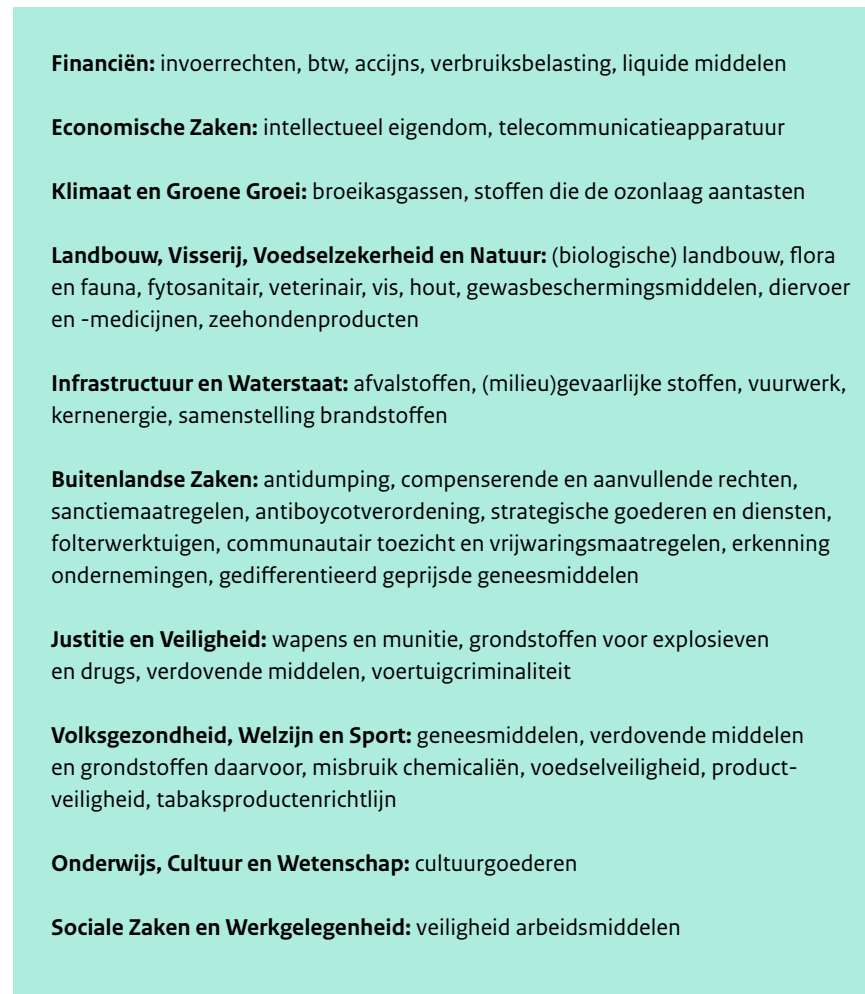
**Financiën:** invoerrechten, btw, accijns, verbruiksbelasting, liquide middelen

**Economische Zaken:** intellectueel eigendom, telecommunicatieapparatuur

**Klimaat en Groene Groei:** broeikasgassen, stoffen die de ozonlaag aantasten

**Landbouw, Visserij, Voedselzekerheid en Natuur:** (biologische) landbouw, flora en fauna, fytosanitair, veterinair, vis, hout, gewasbeschermingsmiddelen, diervoer en -medicijnen, zeehondenproducten

**Infrastructuur en Waterstaat:** afvalstoffen, (milieu)gevaarlijke stoffen, vuurwerk, kernenergie, samenstelling brandstoffen

**Buitenlandse Zaken:** antidumping, compenserende en aanvullende rechten, sanctiemaatregelen, antiboycotverordening, strategische goederen en diensten, folterwerktuigen, communautair toezicht en vrijwaringsmaatregelen, erkenning ondernemingen, gedifferentieerd geprijsde geneesmiddelen

**Justitie en Veiligheid:** wapens en munitie, grondstoffen voor explosieven en drugs, verdovende middelen, voertuigcriminaliteit

**Volksgezondheid, Welzijn en Sport:** geneesmiddelen, verdovende middelen en grondstoffen daarvoor, misbruik chemicaliën, voedselveiligheid, productveiligheid, tabaksproductenrichtlijn

**Onderwijs, Cultuur en Wetenschap:** cultuurgoederen

**Sociale Zaken en Werkgelegenheid:** veiligheid arbeidsmiddelen